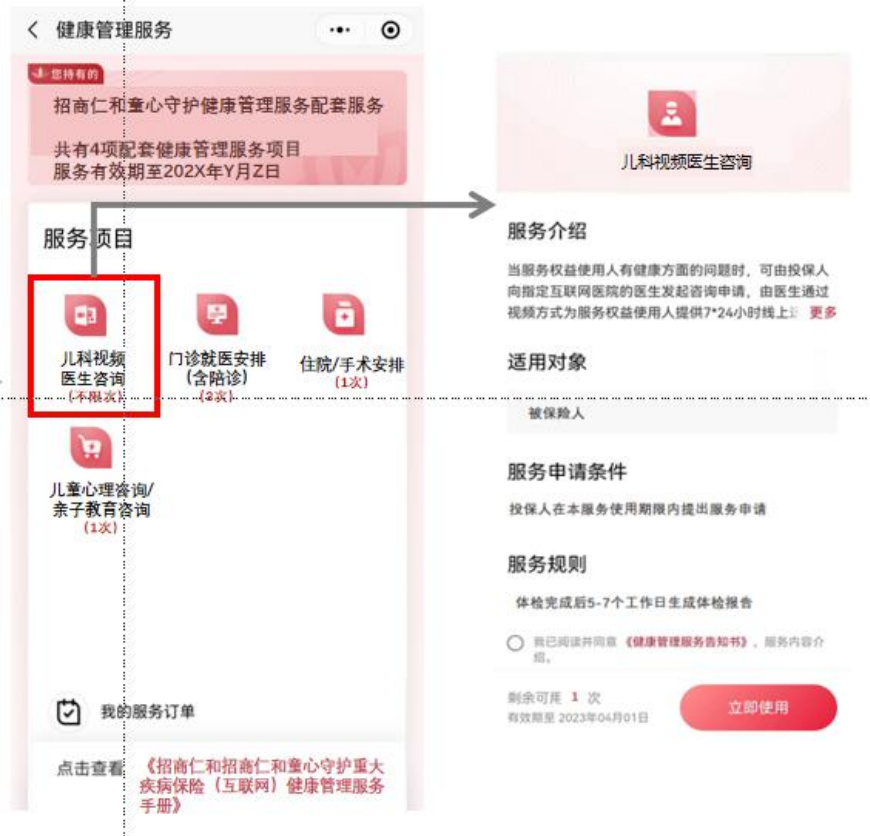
健康管理服务

您持有的

招商仁和童心守护健康管理服务配套服务

共有4项配套健康管理服务项目
服务有效期至202X年Y月Z日

服务项目

儿科视频医生咨询
(不限次)

门诊就医安排(含陪诊)
(2次)

住院/手术安排
(1次)

儿童心理咨询/亲子教育咨询
(1次)

我的服务订单

点击查看《招商仁和招商仁和童心守护重大疾病保险（互联网）健康管理服务手册》

儿科视频医生咨询

服务介绍

当服务权益使用人有健康方面的问题时，可由投保人向指定互联网医院的医生发起咨询申请，由医生通过视频方式为服务权益使用人提供7*24小时线上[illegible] 更多

适用对象

被保险人

服务申请条件

投保人在本服务使用期限内提出服务申请

服务规则

体检完成后5-7个工作日生成体检报告

我已阅读并同意《健康管理服务告知书》，服务内容介绍。

剩余可用 1 次
有效期至 2023年04月01日

立即使用